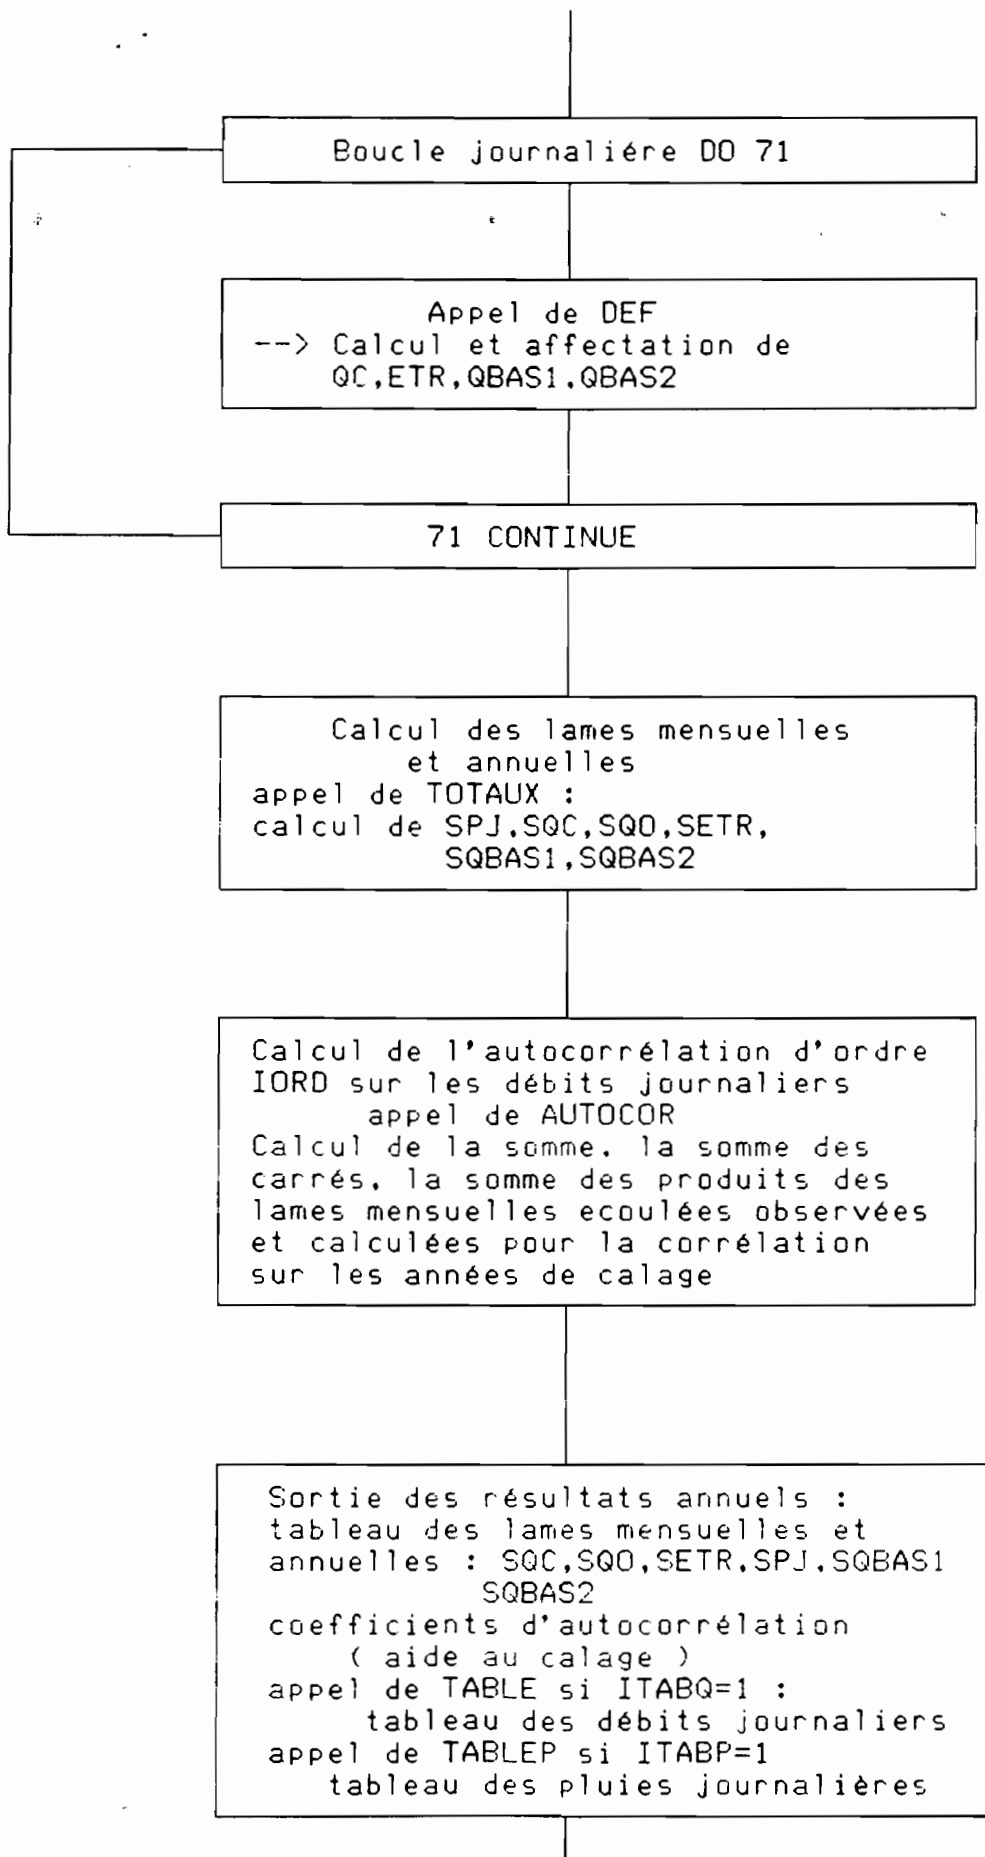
Boucle journaliére DO 71

Appel de DEF
--> Calcul et affectation de
QC,ETR,QBAS1,QBAS2

71 CONTINUE

Calcul des lames mensuelles
et annuelles
appel de TOTAUX :
calcul de SPJ,SQC,SQO,SETR,
SQBAS1,SQBAS2

Calcul de l'autocorrélation d'ordre
IORD sur les débits journaliers
appel de AUTOCOR
Calcul de la somme, la somme des
carrés, la somme des produits des
lames mensuelles ecoulées observées
et calculées pour la corrélation
sur les années de calage

Sortie des résultats annuels :
tableau des lames mensuelles et
annuelles : SQC,SQO,SETR,SPJ,SQBAS1
SQBAS2
coefficients d'autocorrélation
( aide au calage )
appel de TABLE si ITABQ=1 :
tableau des débits journaliers
appel de TABLEP si ITABP=1
tableau des pluies journalières